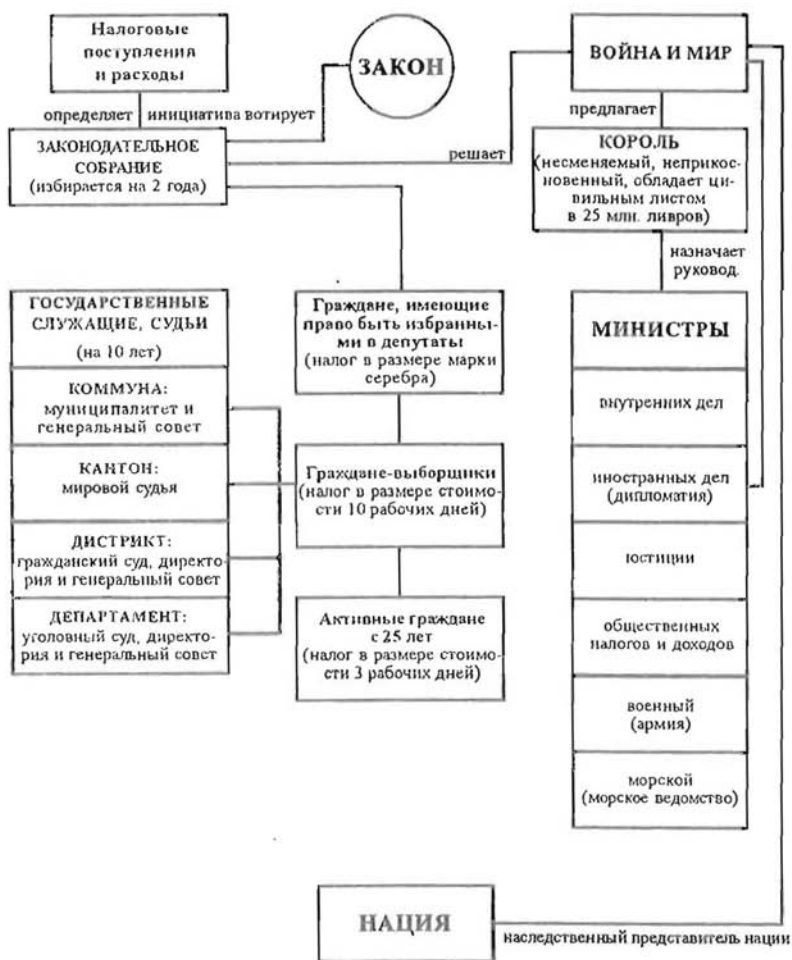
Налоговые поступления и расходы

ЗАКОН

ВОЙНА И МИР

определяет

инициатива вотирует

предлагает

ЗАКОНОДАТЕЛЬНОЕ СОБРАНИЕ (избирается на 2 года)

решает

КОРОЛЬ (несменяемый, неприкосновенный, обладает цивильным листом в 25 млн. ливров)

назначает руковод.

ГОСУДАРСТВЕННЫЕ СЛУЖАЩИЕ, СУДЬИ (на 10 лет)

Граждане, имеющие право быть избранными в депутаты (налог в размере марки серебра)

МИНИСТРЫ

КОММУНА: муниципалитет и генеральный совет

внутренних дел

КАНТОН: мировой судья

Граждане-выборщики (налог в размере стоимости 10 рабочих дней)

иностранных дел (дипломатия)

ДИСТРИКТ: гражданский суд, директория и генеральный совет

юстиции

ДЕПАРТАМЕНТ: уголовный суд, директория и генеральный совет

Активные граждане с 25 лет (налог в размере стоимости 3 рабочих дней)

общественных налогов и доходов

военный (армия)

морской (морское ведомство)

НАЦИЯ

наследственный представитель нации